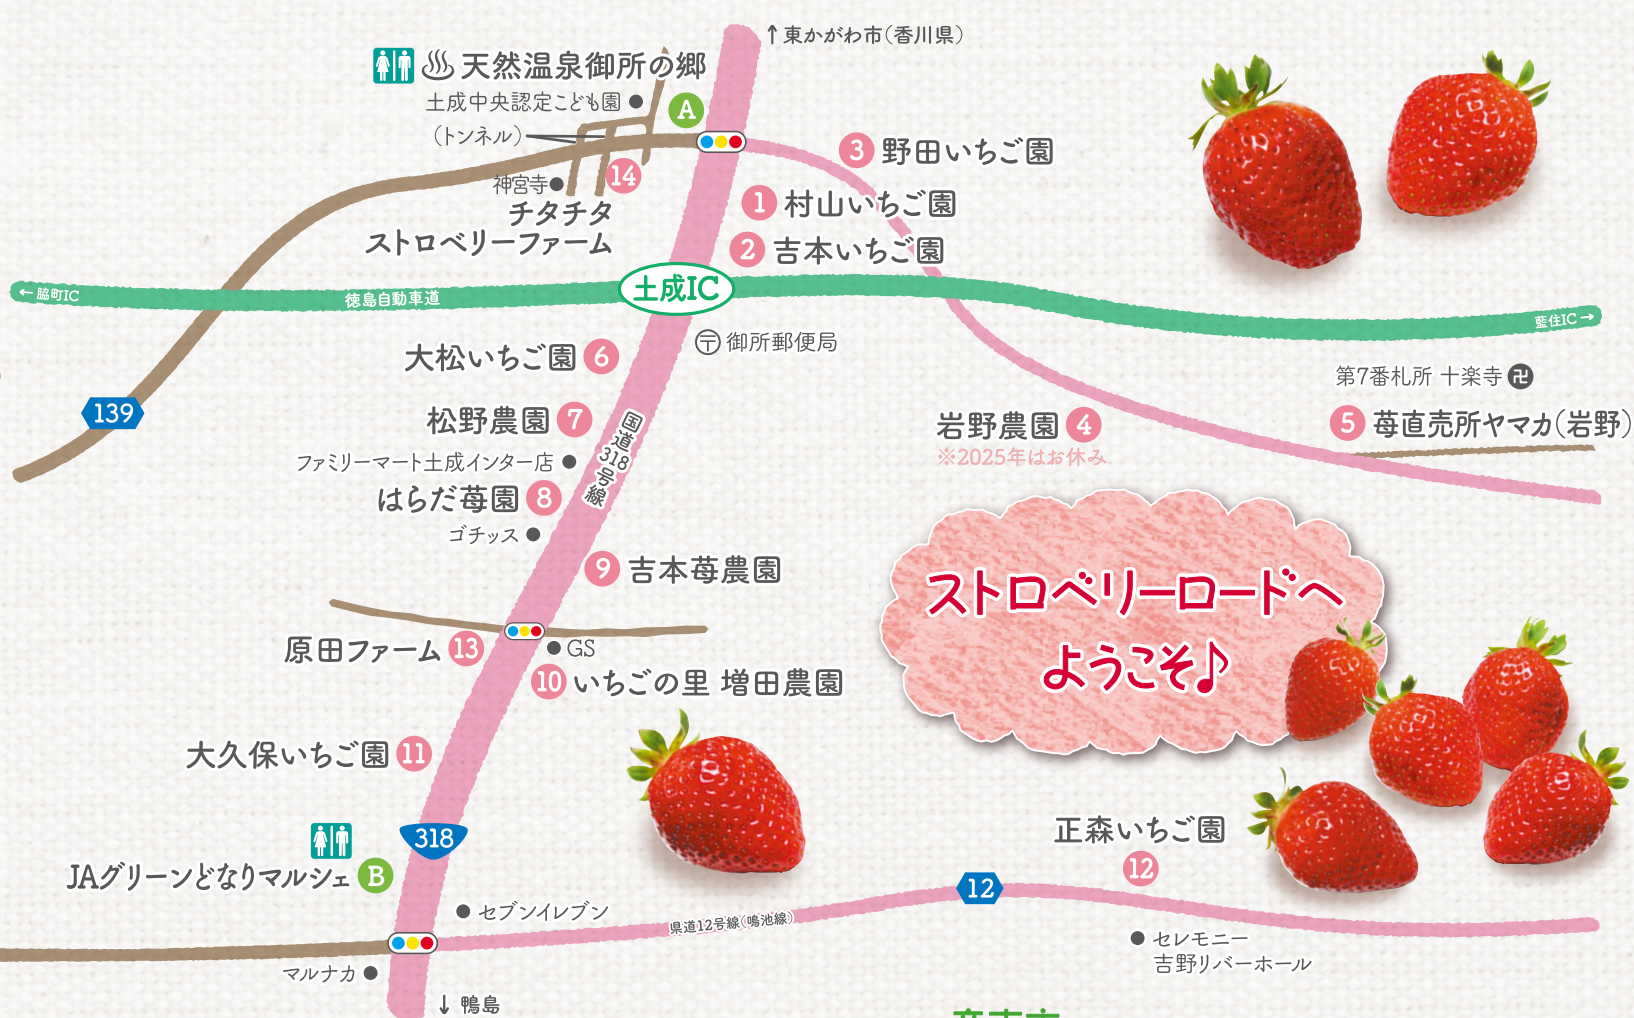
↑東かがわ市(香川県)

天然温泉御所の郷

土成中央認定こども園

A

(トンネル)

3 野田いちご園

神宮寺

14

チタチタ
ストロベリーファーム

1 村山いちご園

2 吉本いちご園

←脇町IC

徳島自動車道

土成IC

藍住IC→

御所郵便局

大松いちご園 6

第7番札所 十楽寺

139

松野農園 7

国道318号線

岩野農園 4
※2025年はお休み

5 苺直売所ヤマカ(岩野)

ファミリーマート土成インター店

はらだ苺園 8

ゴチッス

9 吉本苺農園

ストロベリーロードへ
ようこそ♪

原田ファーム 13

GS

10 いちごの里 増田農園

大久保いちご園 11

318

JAグリーンどなりマルシェ B

正森いちご園
12

12

セブンイレブン

県道12号線(鳴池線)

セレモニー
吉野リバーホール

マルナカ

↓鴨島